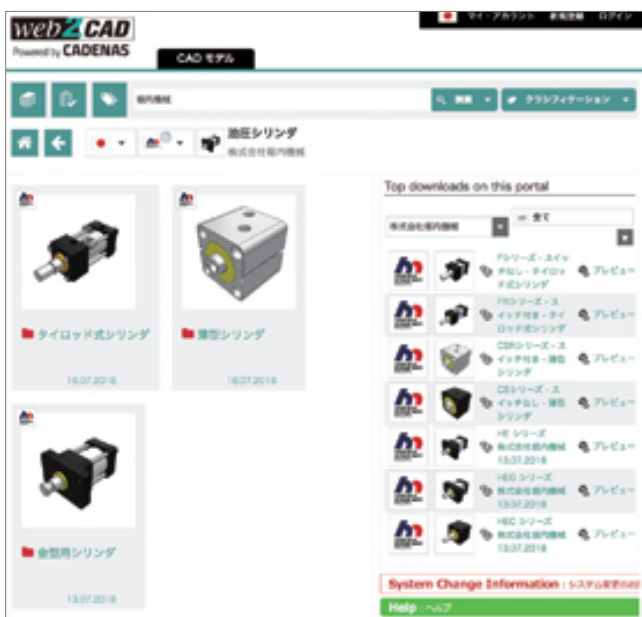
web2CAD
Powered by CADENAS

マイ・アカウント 新規登録 ログイン

CADモデル

堀内機械

検索

クラシフィケーション

油圧シリンダ
株式会社堀内機械

タイロッド式シリンダ
16.07.2018

薄型シリンダ
16.07.2018

金型用シリンダ
13.07.2018

Top downloads on this portal

株式会社堀内機械

全て

FSシリーズ・スイッチなし・タイロッド式シリンダ
プレビュー

FRシリーズ・スイッチ付き・タイロッド式シリンダ
プレビュー

CSRシリーズ・スイッチ付き・薄形シリンダ
プレビュー

CSシリーズ・スイッチなし・薄形シリンダ
プレビュー

HE シリーズ
株式会社堀内機械
13.07.2018
プレビュー

HEG シリーズ
株式会社堀内機械
13.07.2018
プレビュー

HEC シリーズ
株式会社堀内機械
13.07.2018
プレビュー

System Change Information : システム変更のお

Help : ヘルプ